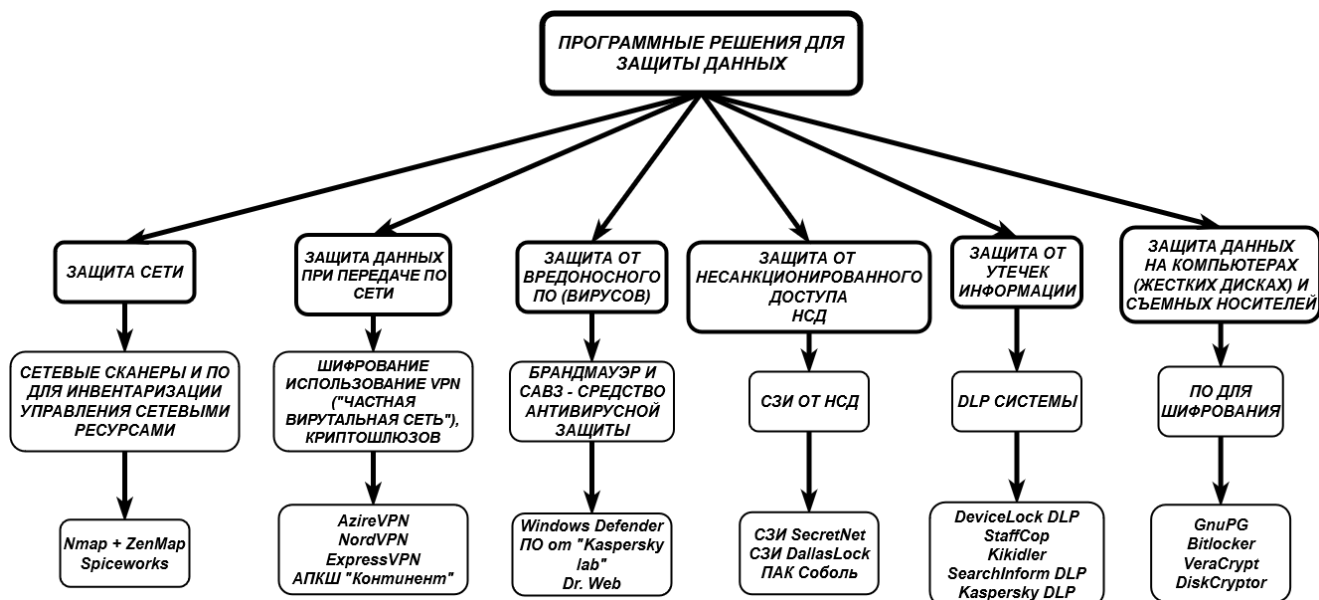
ПРОГРАММНЫЕ РЕШЕНИЯ ДЛЯ ЗАЩИТЫ ДАННЫХ

ЗАЩИТА СЕТИ

СЕТЕВЫЕ СКАНЕРЫ И ПО ДЛЯ ИНВЕНТАРИЗАЦИИ УПРАВЛЕНИЯ СЕТЕВЫМИ РЕСУРСАМИ

Nmap + ZenMap
Spiceworks

ЗАЩИТА ДАННЫХ ПРИ ПЕРЕДАЧЕ ПО СЕТИ

ШИФРОВАНИЕ ИСПОЛЬЗОВАНИЕ VPN ("ЧАСТНАЯ ВИРУТАЛЬНАЯ СЕТЬ"), КРИПТОШЛЮЗОВ

AzireVPN
NordVPN
ExpressVPN
АПКШ "Континент"

ЗАЩИТА ОТ ВРЕДОНОСНОГО ПО (ВИРУСОВ)

БРАНДМАУЭР И САВЗ - СРЕДСТВО АНТИВИРУСНОЙ ЗАЩИТЫ

Windows Defender
ПО от "Kaspersky lab"
Dr. Web

ЗАЩИТА ОТ НЕСАНКЦИОНИРОВАННОГО ДОСТУПА НСД

СЗИ ОТ НСД

СЗИ SecretNet
СЗИ DallasLock
ПАК Соболь

ЗАЩИТА ОТ УТЕЧЕК ИНФОРМАЦИИ

DLP СИСТЕМЫ

DeviceLock DLP
StaffCop
Kikidler
SearchInform DLP
Kaspersky DLP

ЗАЩИТА ДАННЫХ НА КОМПЬЮТЕРАХ (ЖЕСТКИХ ДИСКАХ) И СЪЕМНЫХ НОСИТЕЛЕЙ

ПО ДЛЯ ШИФРОВАНИЯ

GnuPG
Bitlocker
VeraCrypt
DiskCryptor